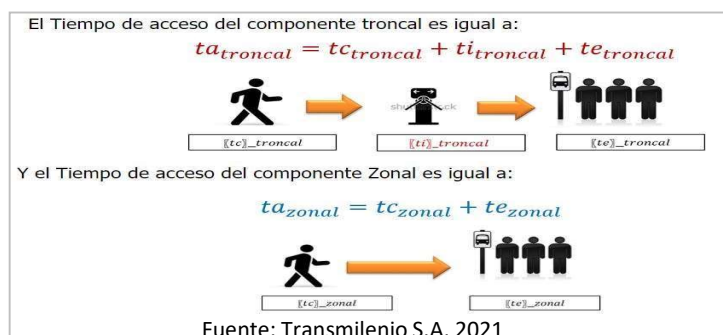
El Tiempo de acceso del componente troncal es igual a:

$ta_{troncal} = tc_{troncal} + ti_{troncal} + te_{troncal}$

shutterstock

$〚tc〛\_troncal$

$〚ti〛\_troncal$

$〚te〛\_troncal$

Y el Tiempo de acceso del componente Zonal es igual a:

$ta_{zonal} = tc_{zonal} + te_{zonal}$

$〚tc〛\_zonal$

$〚te〛\_zonal$

Fuente: Transmilenio S.A. 2021